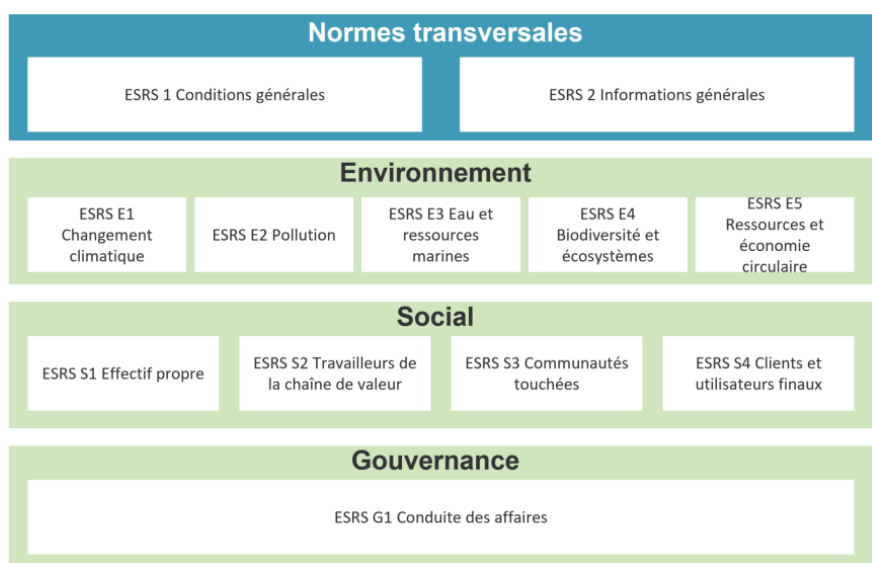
Normes transversales

ESRS 1 Conditions générales

ESRS 2 Informations générales

Environnement

ESRS E1 Changement climatique

ESRS E2 Pollution

ESRS E3 Eau et ressources marines

ESRS E4 Biodiversité et écosystèmes

ESRS E5 Ressources et économie circulaire

Social

ESRS S1 Effectif propre

ESRS S2 Travailleurs de la chaîne de valeur

ESRS S3 Communautés touchées

ESRS S4 Clients et utilisateurs finaux

Gouvernance

ESRS G1 Conduite des affaires